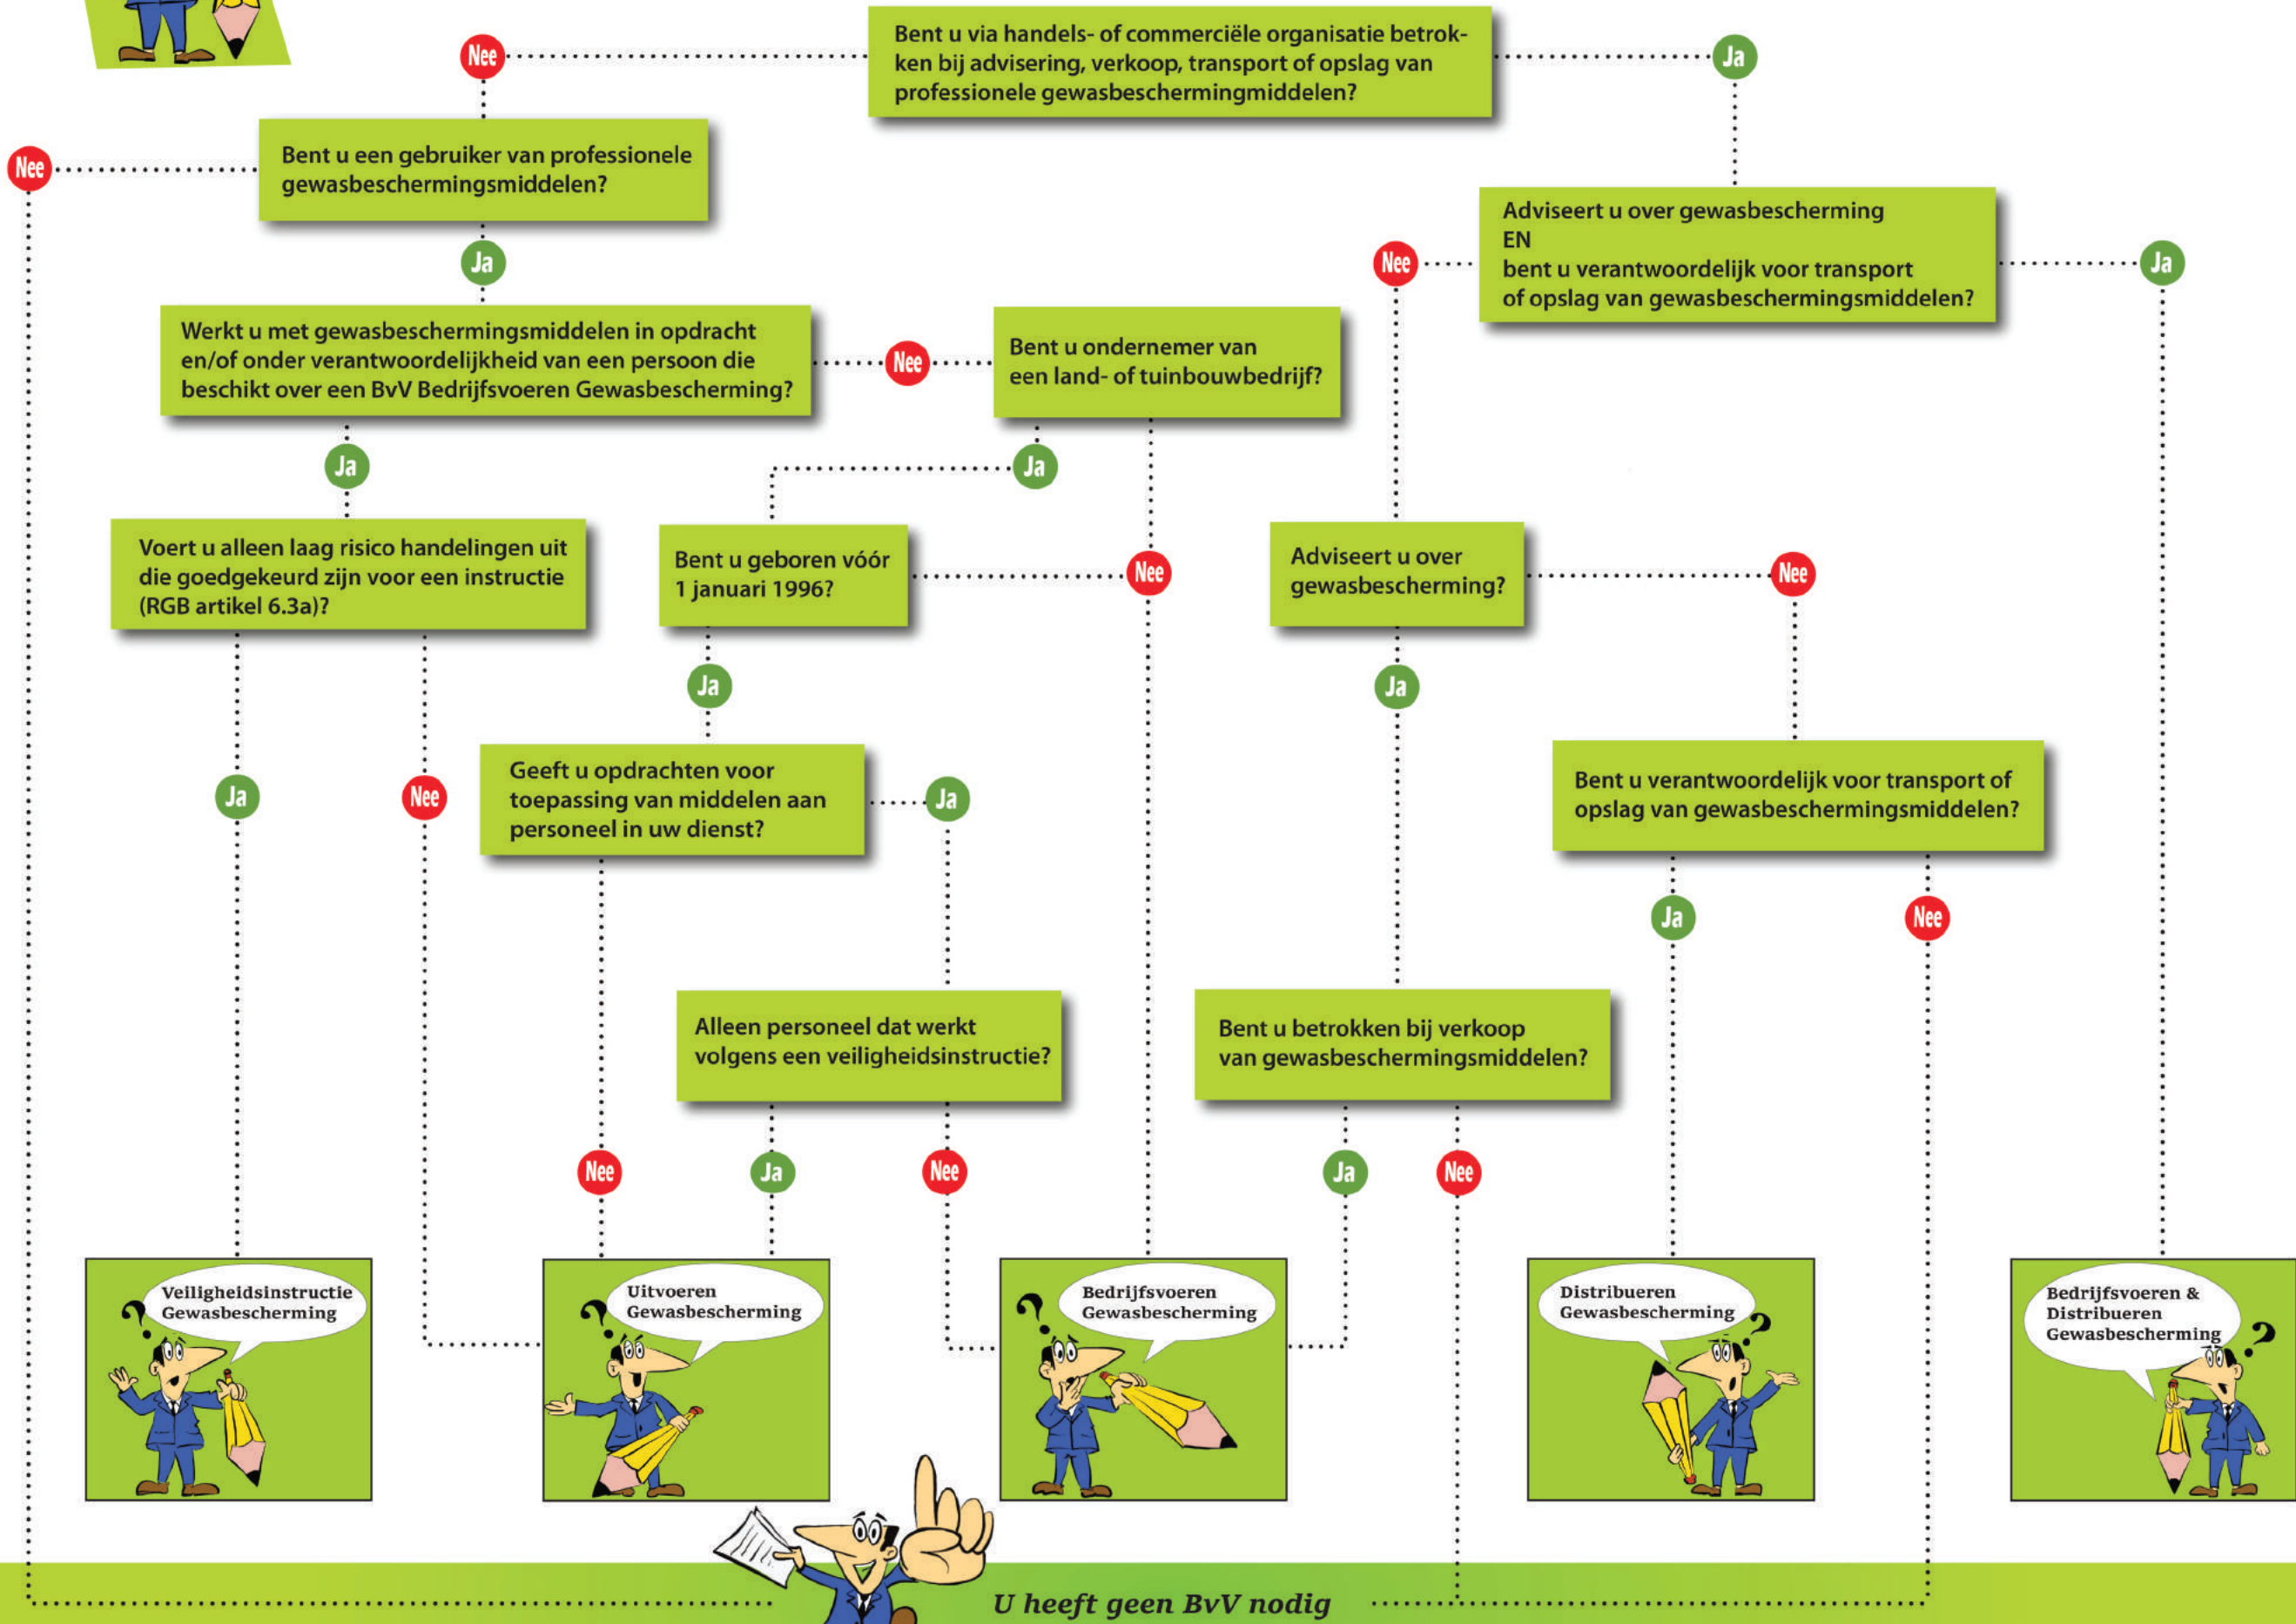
Bent u via handels- of commerciële organisatie betrokken bij advisering, verkoop, transport of opslag van professionele gewasbeschermingmiddelen?

Nee

Ja

Bent u een gebruiker van professionele gewasbeschermingsmiddelen?

Nee

Ja

Adviseert u over gewasbescherming
EN
bent u verantwoordelijk voor transport of opslag van gewasbeschermingsmiddelen?

Nee

Ja

Werkt u met gewasbeschermingsmiddelen in opdracht en/of onder verantwoordelijkheid van een persoon die beschikt over een BvV Bedrijfsvoeren Gewasbescherming?

Nee

Bent u ondernemer van een land- of tuinbouwbedrijf?

Ja

Ja

Voert u alleen laag risico handelingen uit die goedgekeurd zijn voor een instructie (RGB artikel 6.3a)?

Bent u geboren vóór 1 januari 1996?

Nee

Adviseert u over gewasbescherming?

Nee

Ja

Ja

Ja

Nee

Geeft u opdrachten voor toepassing van middelen aan personeel in uw dienst?

Ja

Bent u verantwoordelijk voor transport of opslag van gewasbeschermingsmiddelen?

Ja

Nee

Alleen personeel dat werkt volgens een veiligheidsinstructie?

Bent u betrokken bij verkoop van gewasbeschermingsmiddelen?

Nee

Ja

Nee

Ja

Nee

Veiligheidsinstructie Gewasbescherming

Uitvoeren Gewasbescherming

Bedrijfsvoeren Gewasbescherming

Distribueren Gewasbescherming

Bedrijfsvoeren & Distribueren Gewasbescherming

U heeft geen BvV nodig